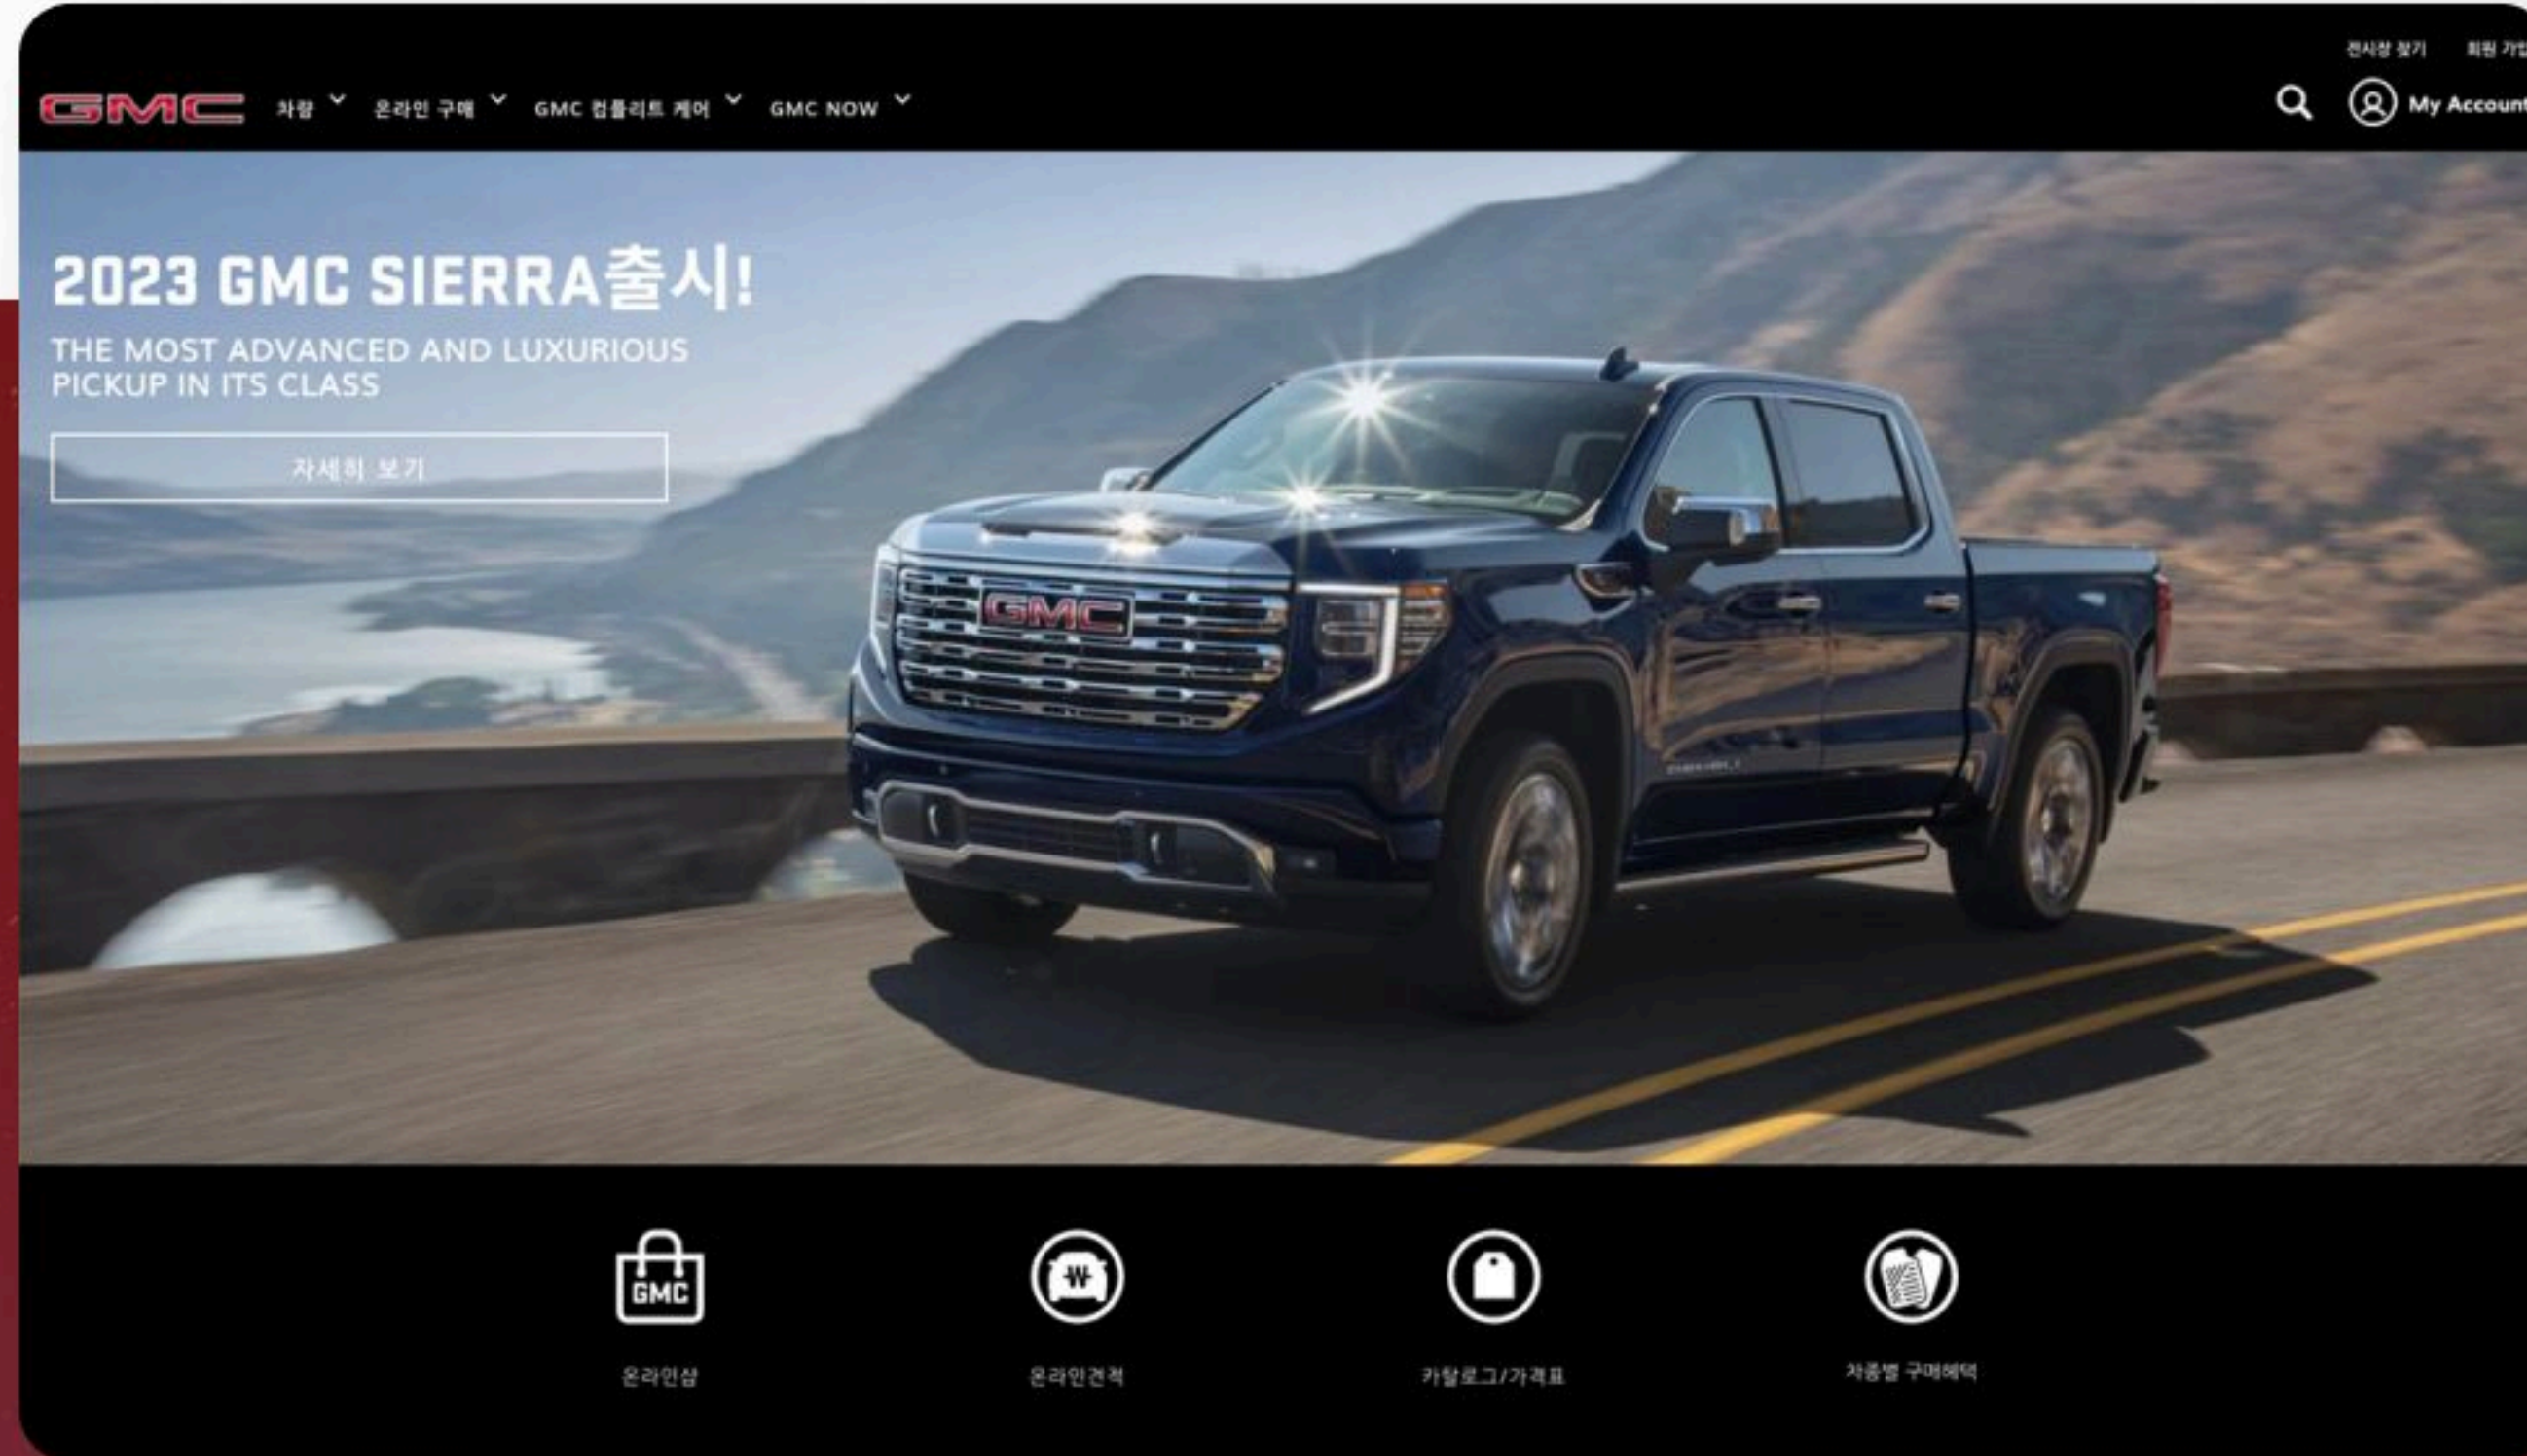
전시장 찾기 회원 가입

GMC 차량 온라인 구매 GMC 컴플리트 케어 GMC NOW

My Account

2023 GMC SIERRA출시!

THE MOST ADVANCED AND LUXURIOUS PICKUP IN ITS CLASS

자세히 보기

GMC

온라인샵

₩

온라인견적

카탈로그/가격표

차종별 구매혜택